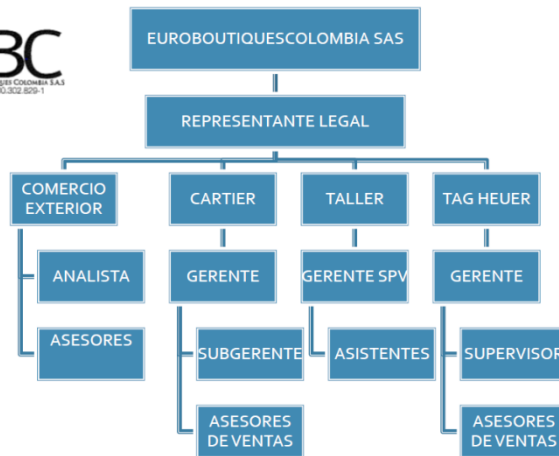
BC
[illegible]QUES COLOMBIA S.A.S
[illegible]0.302.829-1

EUROBOUTIQUESCOLOMBIA SAS

REPRESENTANTE LEGAL

COMERCIO EXTERIOR

ANALISTA

ASESORES

CARTIER

GERENTE

SUBGERENTE

ASESORES DE VENTAS

TALLER

GERENTE SPV

ASISTENTES

TAG HEUER

GERENTE

SUPERVISOR

ASESORES DE VENTAS